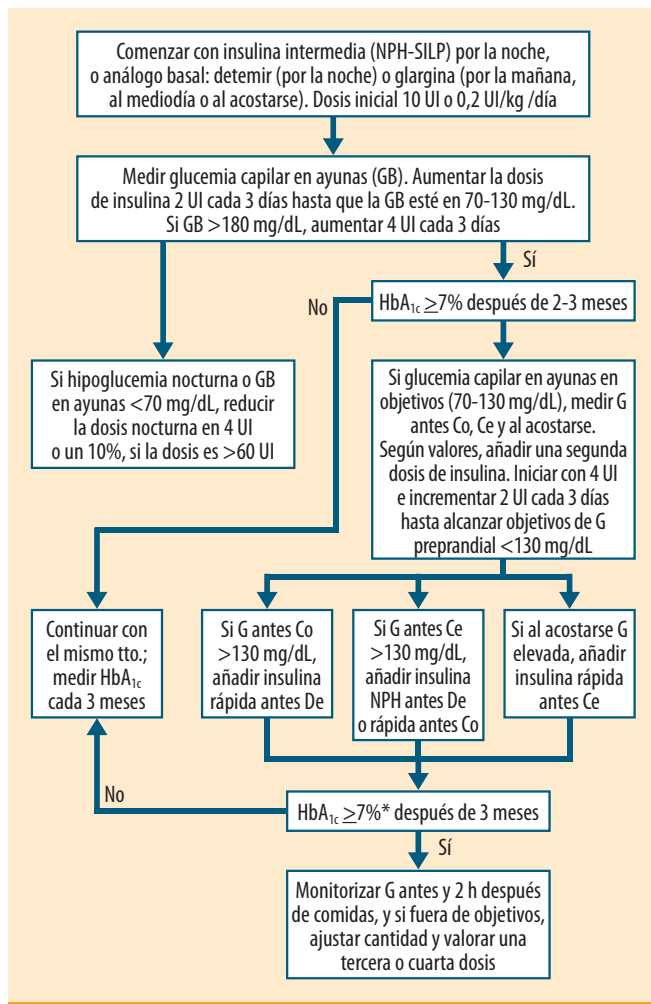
Comenzar con insulina intermedia (NPH-SILP) por la noche, o análogo basal: detemir (por la noche) o glargina (por la mañana, al mediodía o al acostarse). Dosis inicial 10 UI o 0,2 UI/kg /día

Medir glucemia capilar en ayunas (GB). Aumentar la dosis de insulina 2 UI cada 3 días hasta que la GB esté en 70-130 mg/dL. Si GB >180 mg/dL, aumentar 4 UI cada 3 días

Sí

No

HbA$_{1c}$ $\geq$7% después de 2-3 meses

Si hipoglucemia nocturna o GB en ayunas <70 mg/dL, reducir la dosis nocturna en 4 UI o un 10%, si la dosis es >60 UI

Si glucemia capilar en ayunas en objetivos (70-130 mg/dL), medir G antes Co, Ce y al acostarse. Según valores, añadir una segunda dosis de insulina. Iniciar con 4 UI e incrementar 2 UI cada 3 días hasta alcanzar objetivos de G preprandial <130 mg/dL

Continuar con el mismo tto.; medir HbA$_{1c}$ cada 3 meses

Si G antes Co >130 mg/dL, añadir insulina rápida antes De

Si G antes Ce >130 mg/dL, añadir insulina NPH antes De o rápida antes Co

Si al acostarse G elevada, añadir insulina rápida antes Ce

No

HbA$_{1c}$ $\geq$7%* después de 3 meses

Sí

Monitorizar G antes y 2 h después de comidas, y si fuera de objetivos, ajustar cantidad y valorar una tercera o cuarta dosis